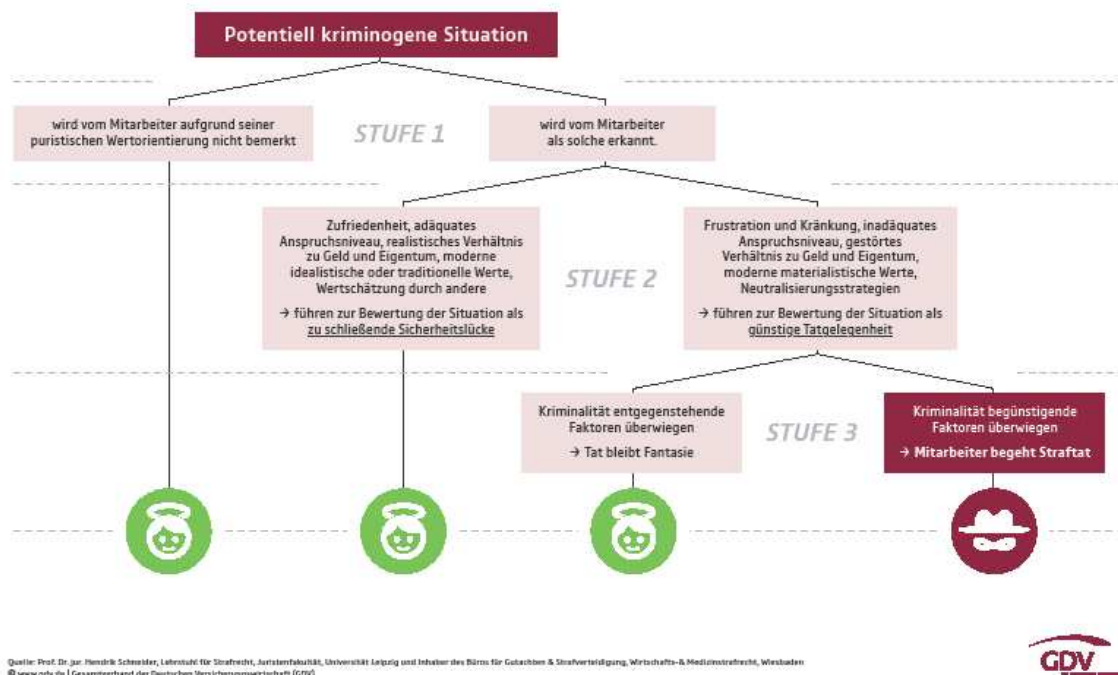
Potentiell kriminogene Situation

wird vom Mitarbeiter aufgrund seiner puristischen Wertorientierung nicht bemerkt

STUFE 1

wird vom Mitarbeiter als solche erkannt.

Zufriedenheit, adäquates Anspruchsniveau, realistisches Verhältnis zu Geld und Eigentum, moderne idealistische oder traditionelle Werte, Wertschätzung durch andere

→ führen zur Bewertung der Situation als zu schließende Sicherheitslücke

STUFE 2

Frustration und Kränkung, inadäquates Anspruchsniveau, gestörtes Verhältnis zu Geld und Eigentum, moderne materialistische Werte, Neutralisierungsstrategien

→ führen zur Bewertung der Situation als günstige Tatgelegenheit

Kriminalität entgegenstehende Faktoren überwiegen

→ Tat bleibt Fantasie

STUFE 3

Kriminalität begünstigende Faktoren überwiegen

→ Mitarbeiter begeht Straftat

Quelle: Prof. Dr. jur. Hendrik Schneider, Lehrstuhl für Strafrecht, Juristenfakultät, Universität Leipzig und Inhaber des Büros für Gutachten & Strafverteidigung, Wirtschafts- & Medizinstrafrecht, Wiesbaden
© www.gdv.de | Gesamtverband der Deutschen Versicherungswirtschaft (GDV)

GDV